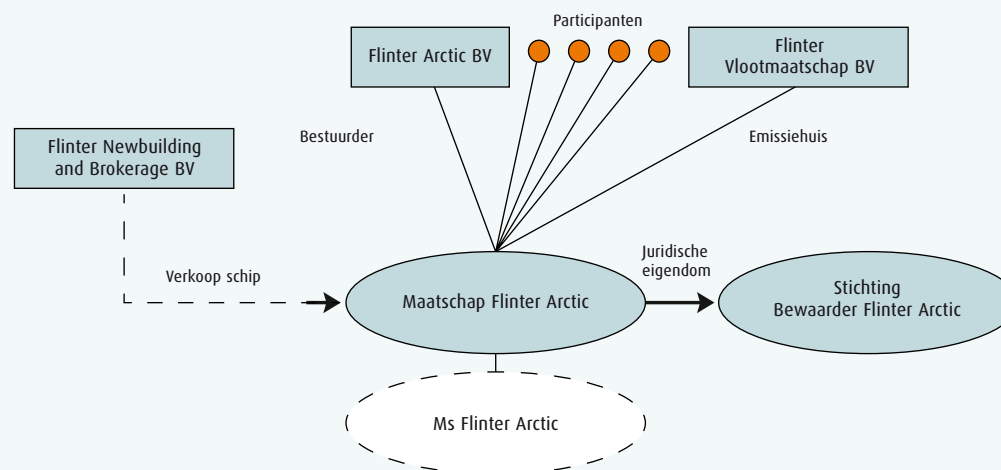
Participanten

Flinter Arctic BV

Flinter Vlootmaatschap BV

Flinter Newbuilding and Brokerage BV

Bestuurder

Emissiehuis

Verkoop schip

Juridische eigendom

Maatschap Flinter Arctic

Stichting Bewaarder Flinter Arctic

Ms Flinter Arctic